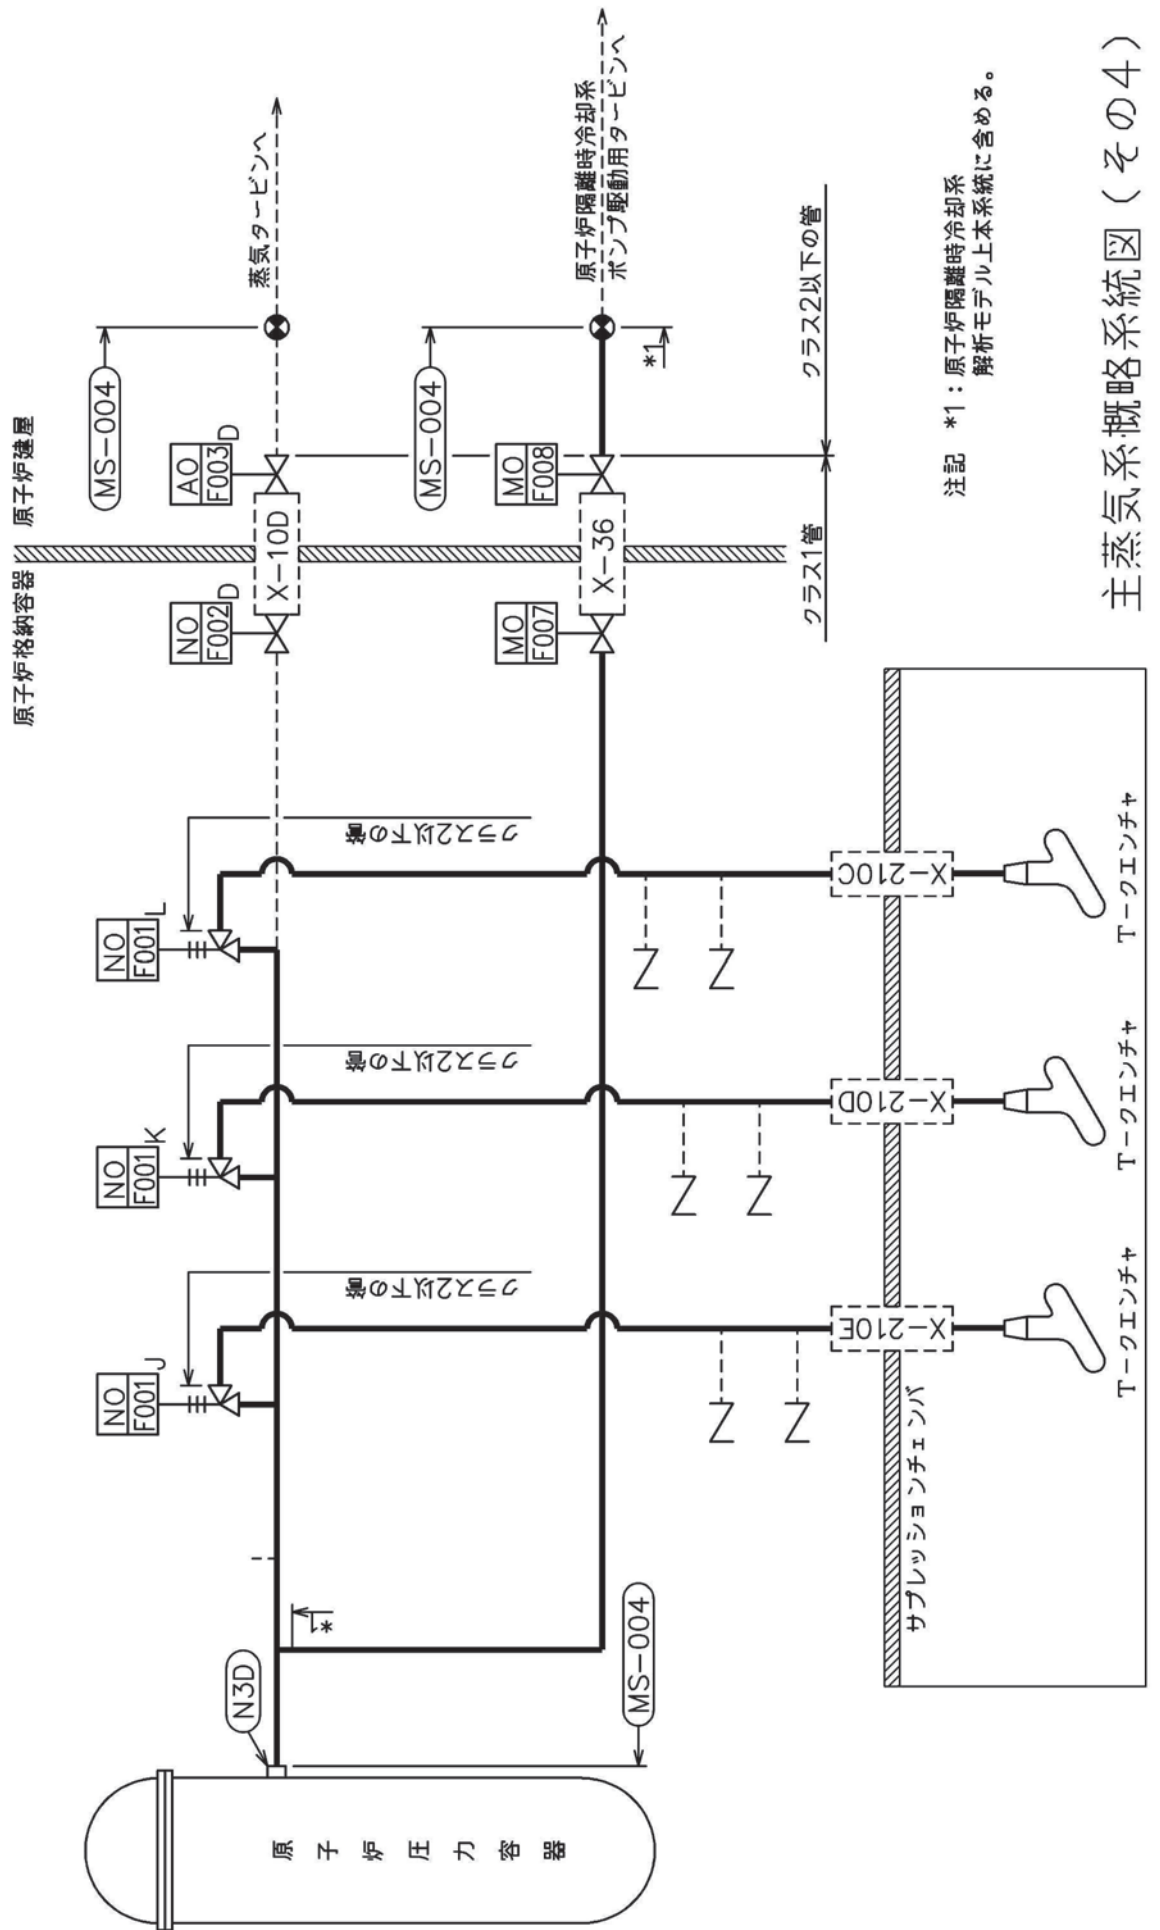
原子炉格納容器
原子炉建屋

MS−004
AO F003D
蒸気タービンへ
NO F002D
X−10D

MS−004
MO F008
原子炉隔離時冷却系
ポンプ駆動用タービンへ
MO F007
X−36
*1

クラス1管
クラス2以下の管

注記 *1：原子炉隔離時冷却系解析モデル上本系統に含める。

主蒸気系概略系統図（その4）

NO F001L
クラス2以下の管
NO F001K
クラス2以下の管
NO F001J
クラス2以下の管

X−210C
X−210D
X−210E
T−クエンチャ
T−クエンチャ
T−クエンチャ
サプレッションチェンバ

*1
MS−004
N3D
MS−004

原子炉圧力容器